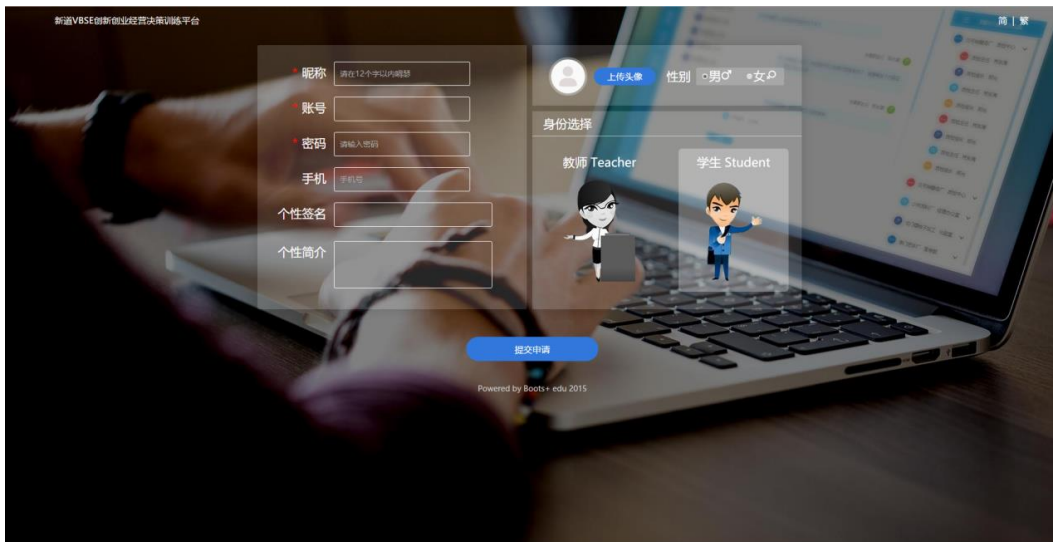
新道VBSE创新创业经营决策训练平台

简 | 繁

* 昵称 请在12个字以内填写
* 账号
* 密码 请输入密码
手机 手机号
个性签名
个性简介

上传头像 性别 ○男♂ ○女♀

身份选择

教师 Teacher

学生 Student

提交申请

Powered by Boots+ edu 2015